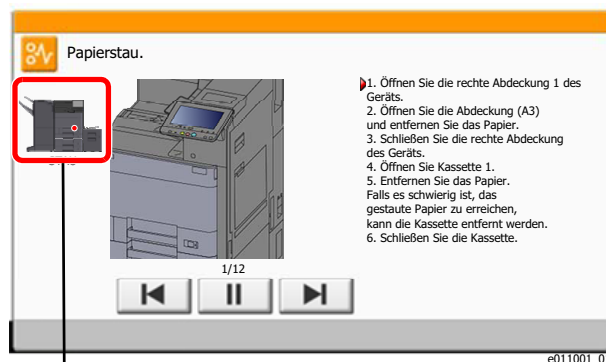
Papierstau.

1. Öffnen Sie die rechte Abdeckung 1 des Geräts.
2. Öffnen Sie die Abdeckung (A3) und entfernen Sie das Papier.
3. Schließen Sie die rechte Abdeckung des Geräts.
4. Öffnen Sie Kassette 1.
5. Entfernen Sie das Papier. Falls es schwierig ist, das gestaute Papier zu erreichen, kann die Kassette entfernt werden.
6. Schließen Sie die Kassette.

1/12

e011001_0